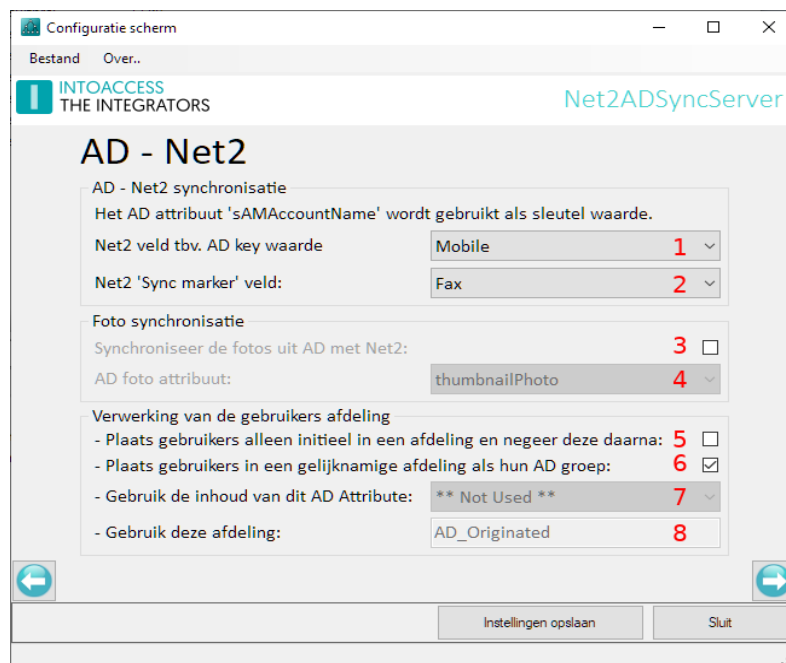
Configuratie scherm

Bestand Over..

INTOACCESS
THE INTEGRATORS

Net2ADSyncServer

AD - Net2

AD - Net2 synchronisatie

Het AD attribuut 'sAMAccountName' wordt gebruikt als sleutel waarde.

Net2 veld tbv. AD key waarde | Mobile | 1

Net2 'Sync marker' veld: | Fax | 2

Foto synchronisatie

Synchroniseer de fotos uit AD met Net2: | 3

AD foto attribuut: | thumbnailPhoto | 4

Verwerking van de gebruikers afdeling

- Plaats gebruikers alleen initieel in een afdeling en negeer deze daarna: | 5

- Plaats gebruikers in een gelijknamige afdeling als hun AD groep: | 6

- Gebruik de inhoud van dit AD Attribute: | ** Not Used ** | 7

- Gebruik deze afdeling: | AD_Originated | 8

Instellingen opslaan

Sluit